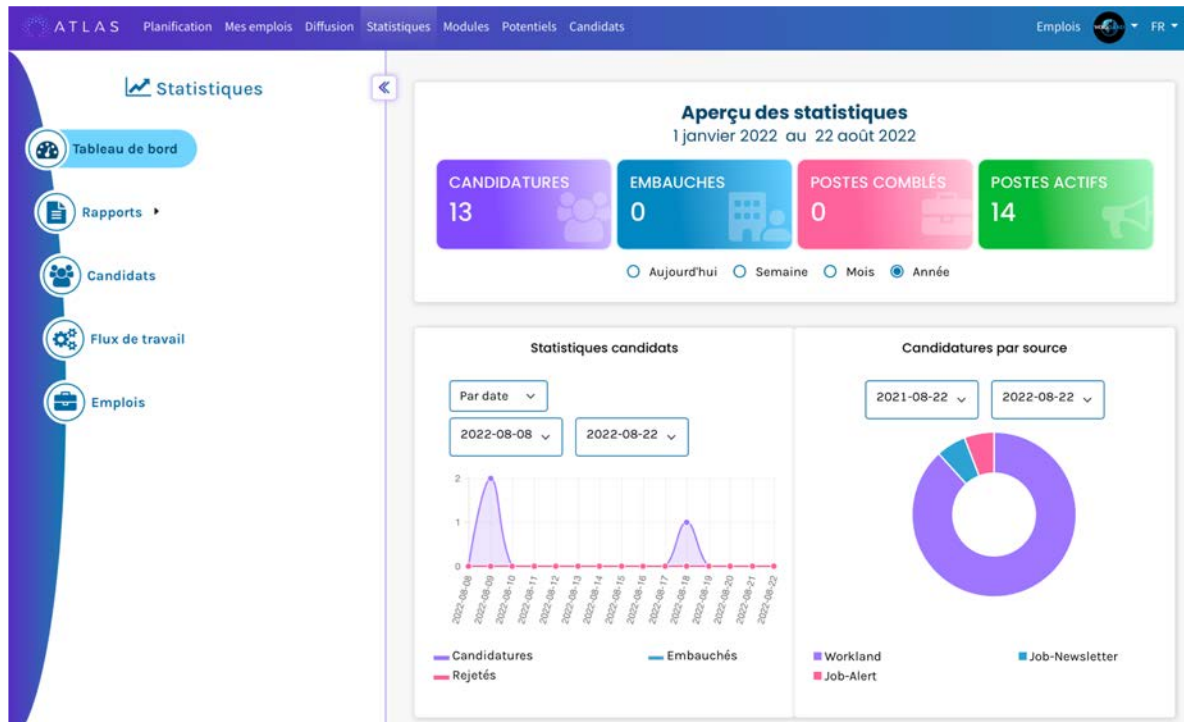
ATLAS Planification Mes emplois Diffusion Statistiques Modules Potentiels Candidats

Emplois FR

Statistiques

Tableau de bord

Rapports

Candidats

Flux de travail

Emplois

Aperçu des statistiques
1 janvier 2022 au 22 août 2022

CANDIDATURES
13

EMBAUCHES
0

POSTES COMBLÉS
0

POSTES ACTIFS
14

Aujourd'hui Semaine Mois Année

Statistiques candidats

Par date

2022-08-08

2022-08-22

2
1
0

2022-08-08 2022-08-09 2022-08-10 2022-08-11 2022-08-12 2022-08-13 2022-08-14 2022-08-15 2022-08-16 2022-08-17 2022-08-18 2022-08-19 2022-08-20 2022-08-21 2022-08-22

Candidatures
Embauchés
Rejetés

Candidatures par source

2021-08-22

2022-08-22

Workland
Job-Newsletter
Job-Alert